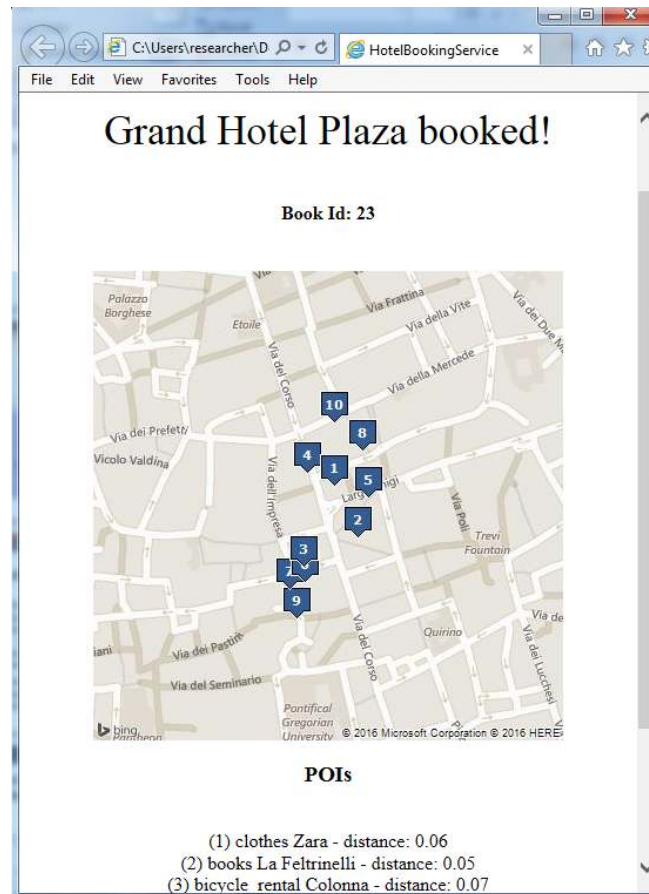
C:\Users\researcher\D
HotelBookingService
File Edit View Favorites Tools Help

Grand Hotel Plaza booked!

Book Id: 23

Palazzo Borghese
Etoile
Via Frattina
Via della Vite
Via delle Due M
Via del Corso
Via della Mercede
Via dei Prefetti
Vicolo Valdina
Via dell'Impresa
Largo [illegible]
Via Poli
Trevi Fountain
Via dei Pastini
Via del Seminario
Quirino
Via del Corso
Via dei Lucchesi
Via de
Pontifical Gregorian University
Pantheon
10
8
4
1
5
2
3
7
9
bing
© 2016 Microsoft Corporation © 2016 HERE

POIs

(1) clothes Zara - distance: 0.06
(2) books La Feltrinelli - distance: 0.05
(3) bicycle_rental Colonna - distance: 0.07